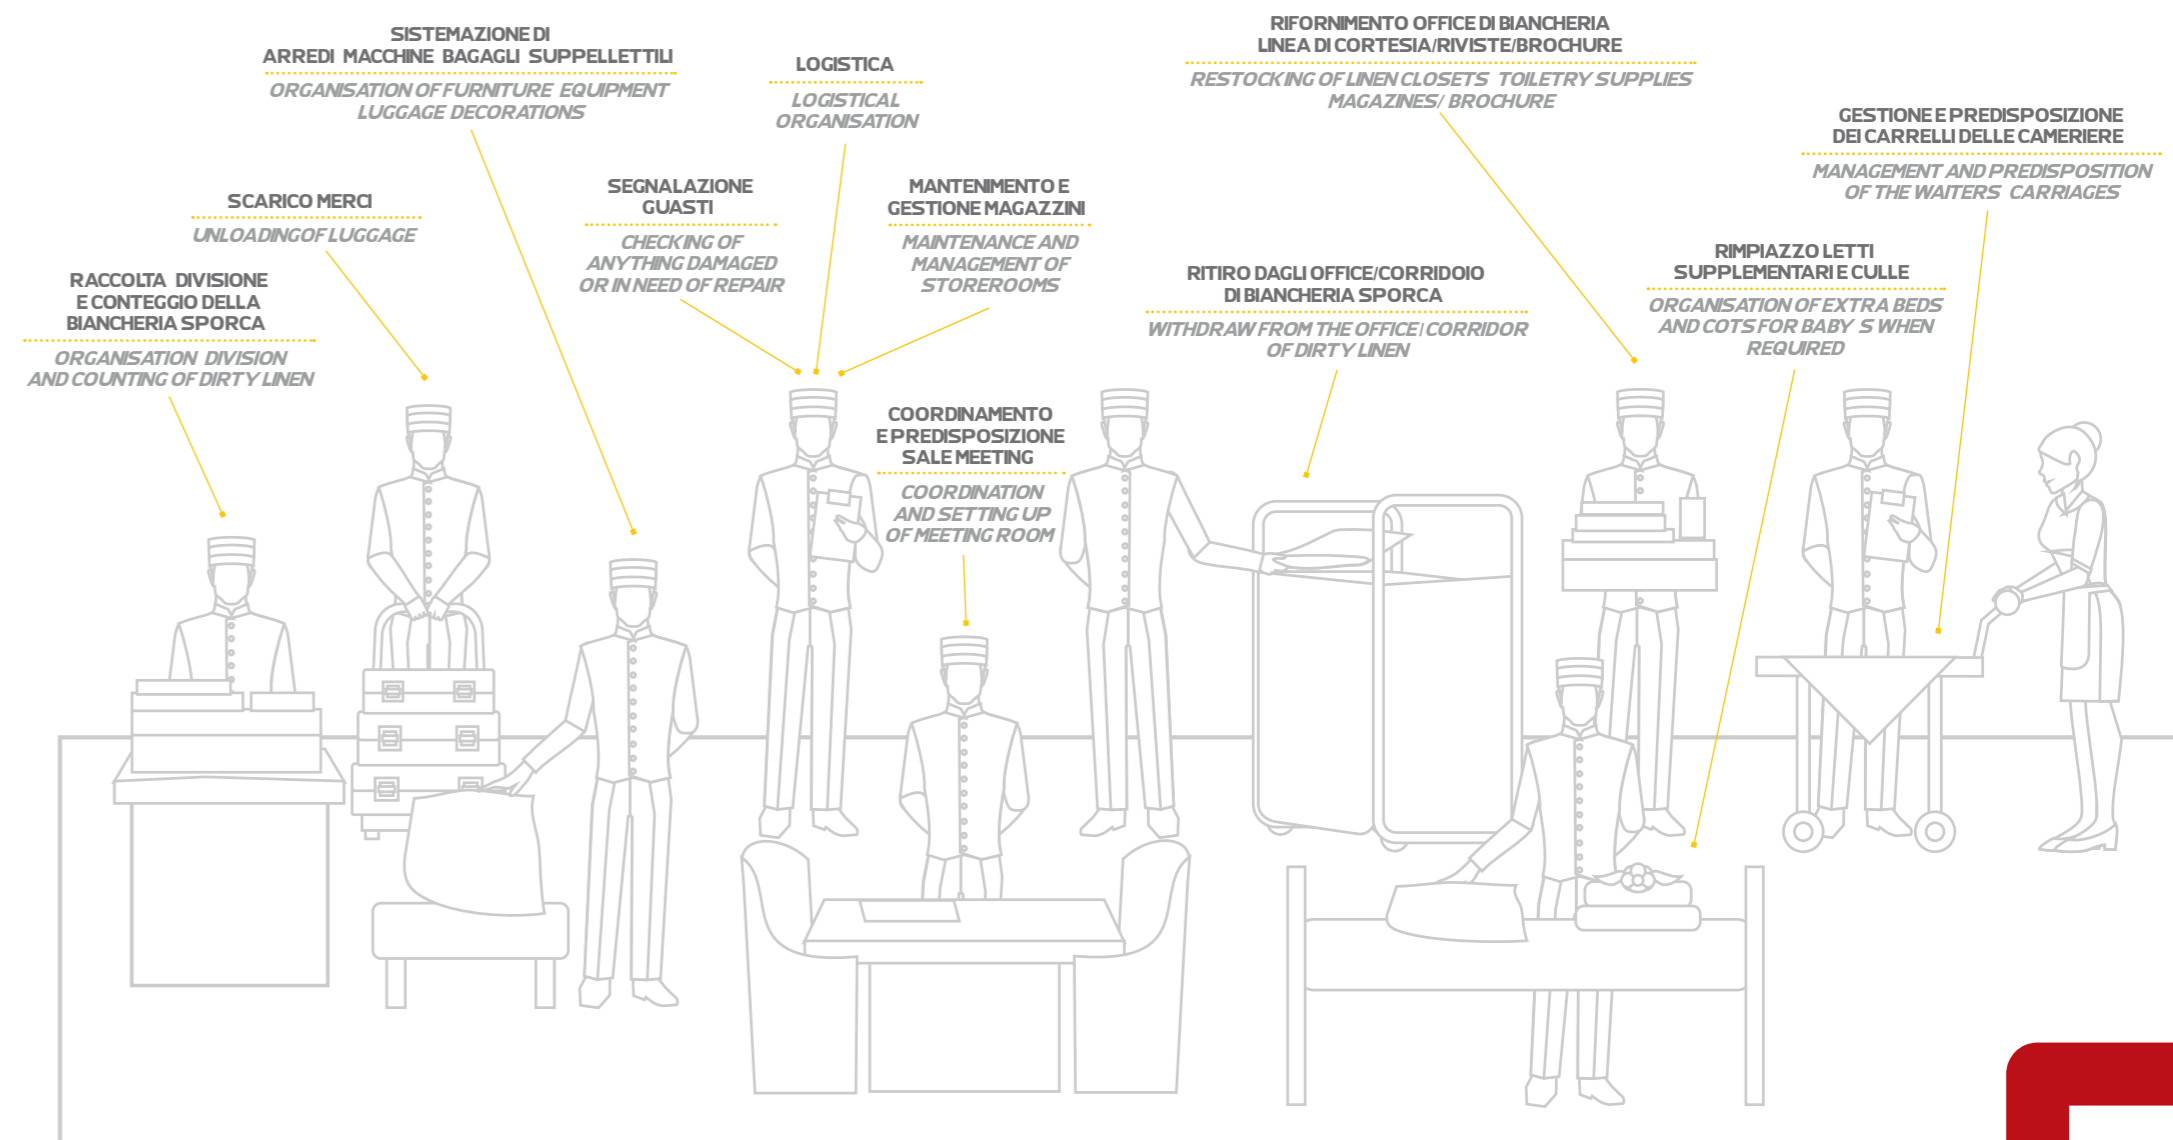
SISTEMAZIONE DI ARREDI MACCHINE BAGAGLI SUPPELLETTILI
ORGANISATION OF FURNITURE EQUIPMENT LUGGAGE DECORATIONS

LOGISTICA
LOGISTICAL ORGANISATION

RIFORNIMENTO OFFICE DI BIANCHERIA LINEA DI CORTESIA/RIVISTE/BROCHURE
RESTOCKING OF LINEN CLOSETS TOILETRY SUPPLIES MAGAZINES/ BROCHURE

GESTIONE E PREDISPOSIZIONE DEI CARRELLI DELLE CAMERIERE
MANAGEMENT AND PREDISPOSITION OF THE WAITERS CARRIAGES

SCARICO MERCI
UNLOADINGOF LUGGAGE

SEGNALAZIONE GUASTI
CHECKING OF ANYTHING DAMAGED OR IN NEED OF REPAIR

MANTENIMENTO E GESTIONE MAGAZZINI
MAINTENANCE AND MANAGEMENT OF STOREROOMS

RIMPIAZZO LETTI SUPPLEMENTARI E CULLE
ORGANISATION OF EXTRA BEDS AND COTS FOR BABY S WHEN REQUIRED

RACCOLTA DIVISIONE E CONTEGGIO DELLA BIANCHERIA SPORCA
ORGANISATION DIVISION AND COUNTING OF DIRTY LINEN

RITIRO DAGLI OFFICE/CORRIDOIO DI BIANCHERIA SPORCA
WITHDRAW FROM THE OFFICE/CORRIDOR OF DIRTY LINEN

COORDINAMENTO E PREDISPOSIZIONE SALE MEETING
COORDINATION AND SETTING UP OF MEETING ROOM